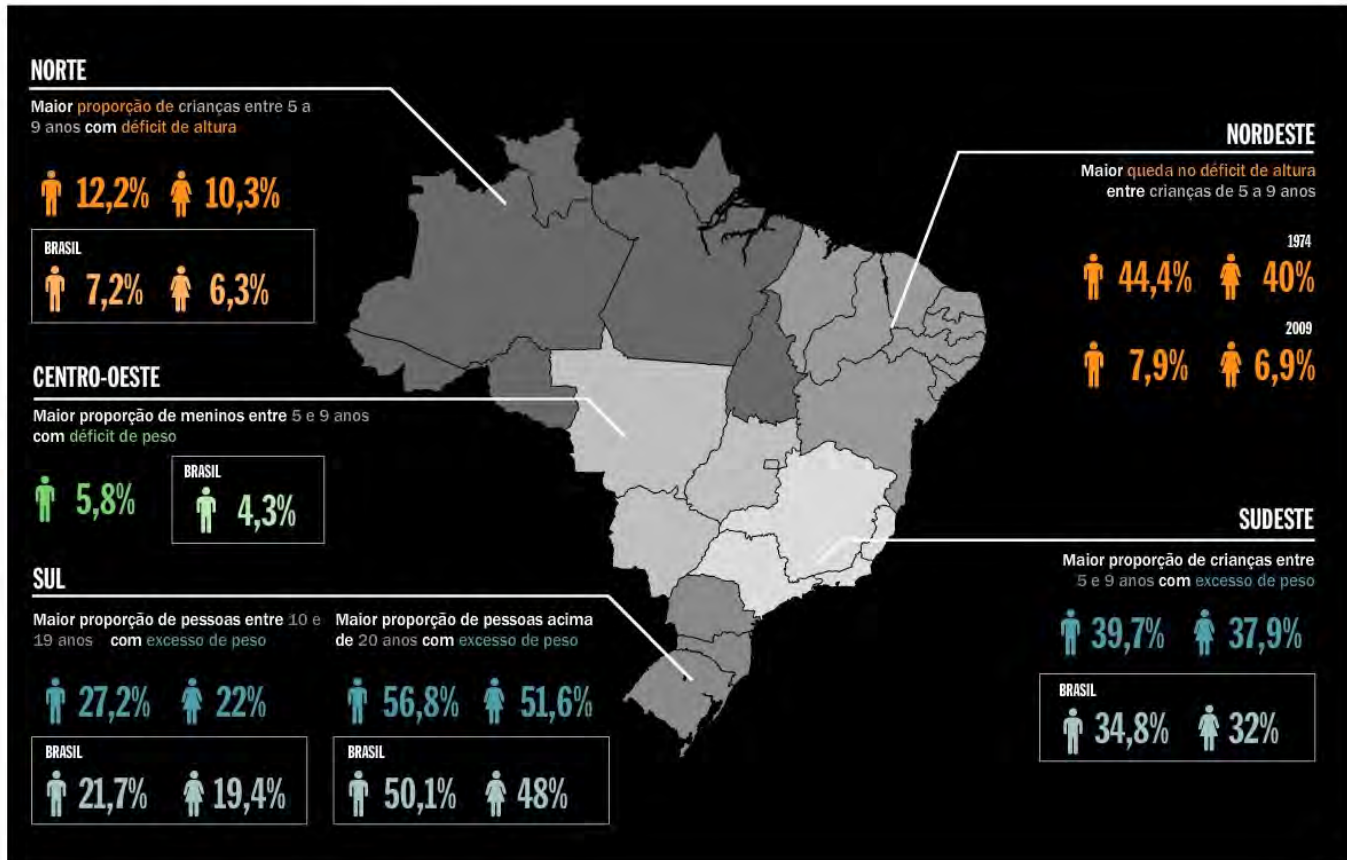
NORTE

Maior proporção de crianças entre 5 a 9 anos com déficit de altura

12,2% 10,3%

BRASIL

7,2% 6,3%

CENTRO-OESTE

Maior proporção de meninos entre 5 e 9 anos com déficit de peso

5,8%

BRASIL

4,3%

SUL

Maior proporção de pessoas entre 10 e 19 anos com excesso de peso

27,2% 22%

BRASIL

21,7% 19,4%

Maior proporção de pessoas acima de 20 anos com excesso de peso

56,8% 51,6%

BRASIL

50,1% 48%

NORDESTE

Maior queda no déficit de altura entre crianças de 5 a 9 anos

1974

44,4% 40%

2009

7,9% 6,9%

SUDESTE

Maior proporção de crianças entre 5 e 9 anos com excesso de peso

39,7% 37,9%

BRASIL

34,8% 32%